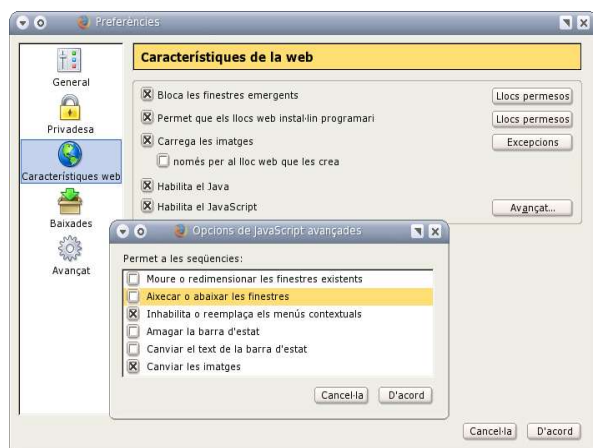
Preferències

General

Privadesa

Característiques web

Baixades

Avançat

Característiques de la web

Bloca les finestres emergents
Llocs permesos

Permet que els llocs web instal·lin programari
Llocs permesos

Carrega les imatges
Excepcions

només per al lloc web que les crea

Habilita el Java

Habilita el JavaScript
Avançat...

Opcions de JavaScript avançades

Permet a les seqüencies:

Moure o redimensionar les finestres existents
Aixecar o abaixar les finestres
Inhabilita o reemplaça els menús contextuals
Amagar la barra d'estat
Canviar el text de la barra d'estat
Canviar les imatges

Cancel·la
D'acord

Cancel·la
D'acord